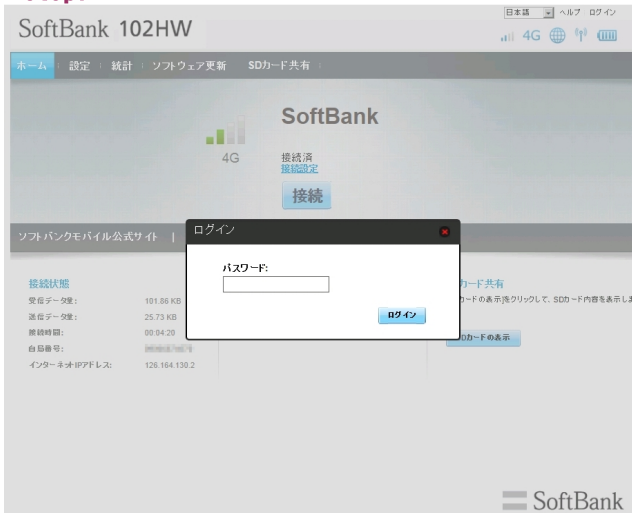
SoftBank 102HW

日本語 ヘルプ ログイン

4G

ホーム | 設定 | 統計 | ソフトウェア更新 | SDカード共有

SoftBank

4G

接続済
接続設定

接続

ソフトバンクモバイル公式サイト |

ログイン

パスワード:

ログイン

接続状態

受信データ量: 101.86 KB
送信データ量: 25.73 KB
接続時間: 00:04:20
自局番号: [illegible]
インターネットIPアドレス: 126.164.130.2

カード共有
カードの表示]をクリックして、SDカード内容を表示し

SDカードの表示

SoftBank